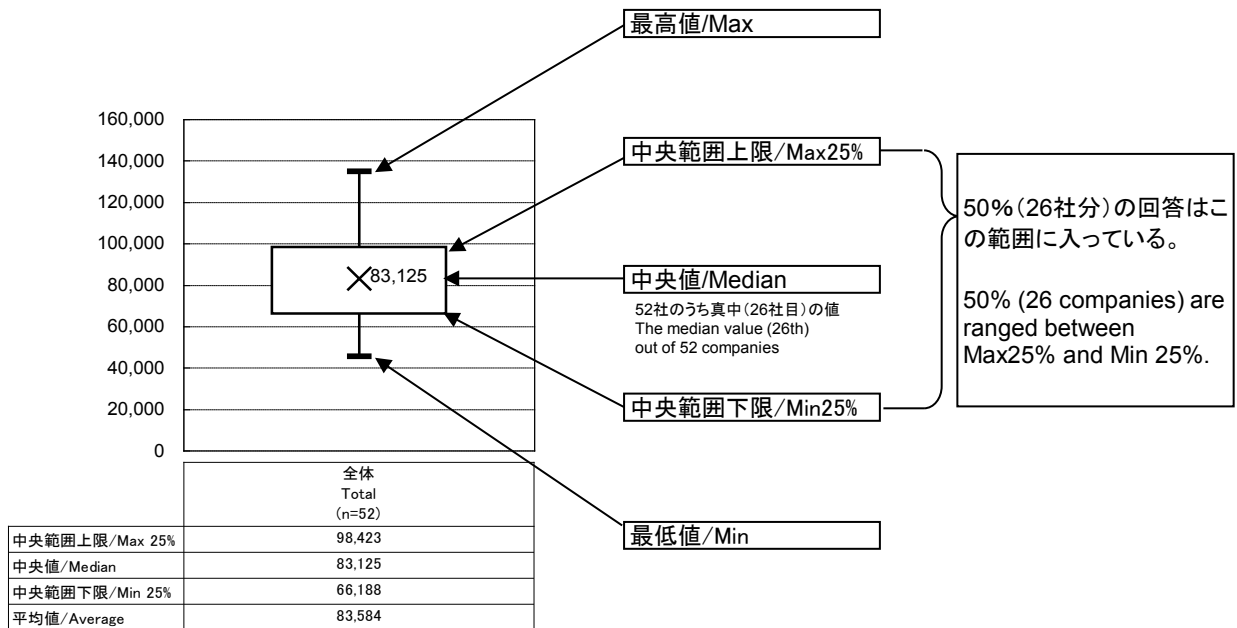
最高値/Max

160,000
140,000
120,000
100,000
80,000
60,000
40,000
20,000
0

83,125

中央範囲上限/Max25%

50%(26社分)の回答はこの範囲に入っている。

50% (26 companies) are ranged between Max25% and Min 25%.

中央値/Median

52社のうち真中(26社目)の値
The median value (26th) out of 52 companies

中央範囲下限/Min25%

最低値/Min

| | 全体 Total (n=52) |
|---|---|
| 中央範囲上限/Max 25% | 98,423 |
| 中央値/Median | 83,125 |
| 中央範囲下限/Min 25% | 66,188 |
| 平均値/Average | 83,584 |